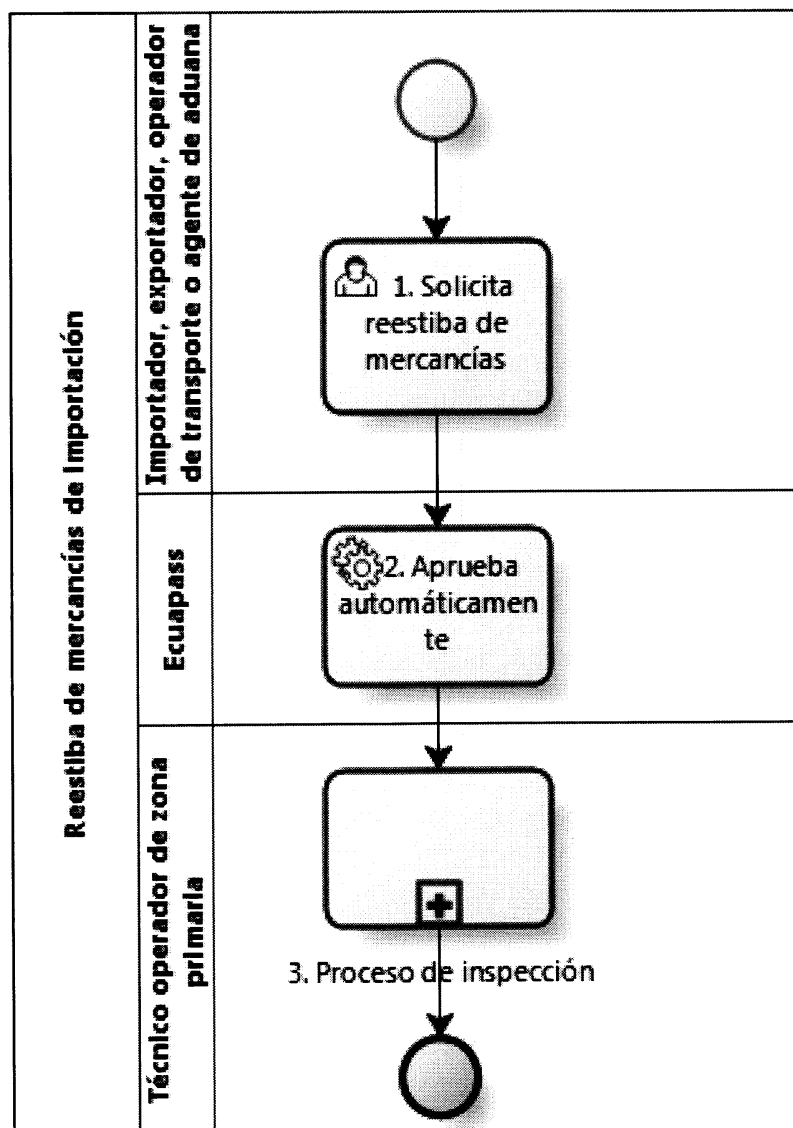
Reestiba de mercancías de Importación

Importador, exportador, operador de transporte o agente de aduana

1. Solicita reestiba de mercancías

Ecuapass

2. Aprueba automáticamente

Técnico operador de zona primaria

3. Proceso de inspección